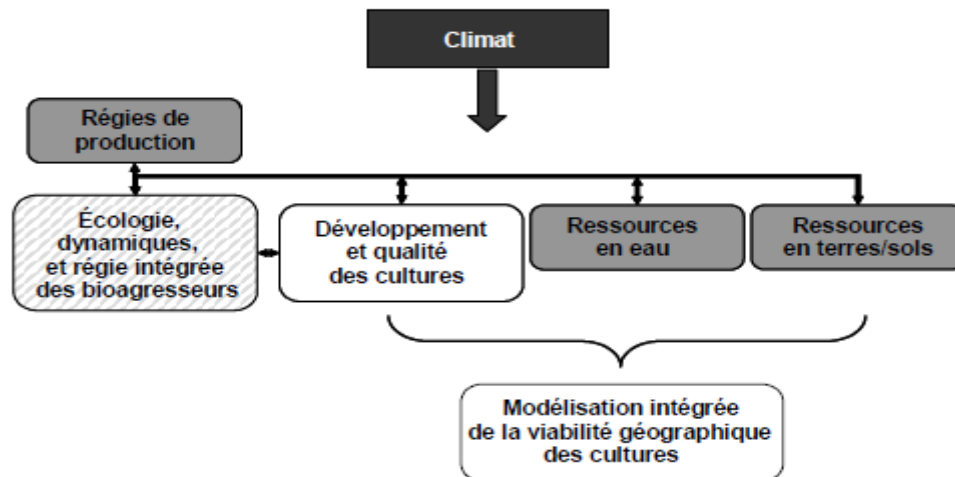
Climat

Régies de production

Écologie, dynamiques, et régie intégrée des bioagresseurs

Développement et qualité des cultures

Ressources en eau

Ressources en terres/sols

Modélisation intégrée de la viabilité géographique des cultures